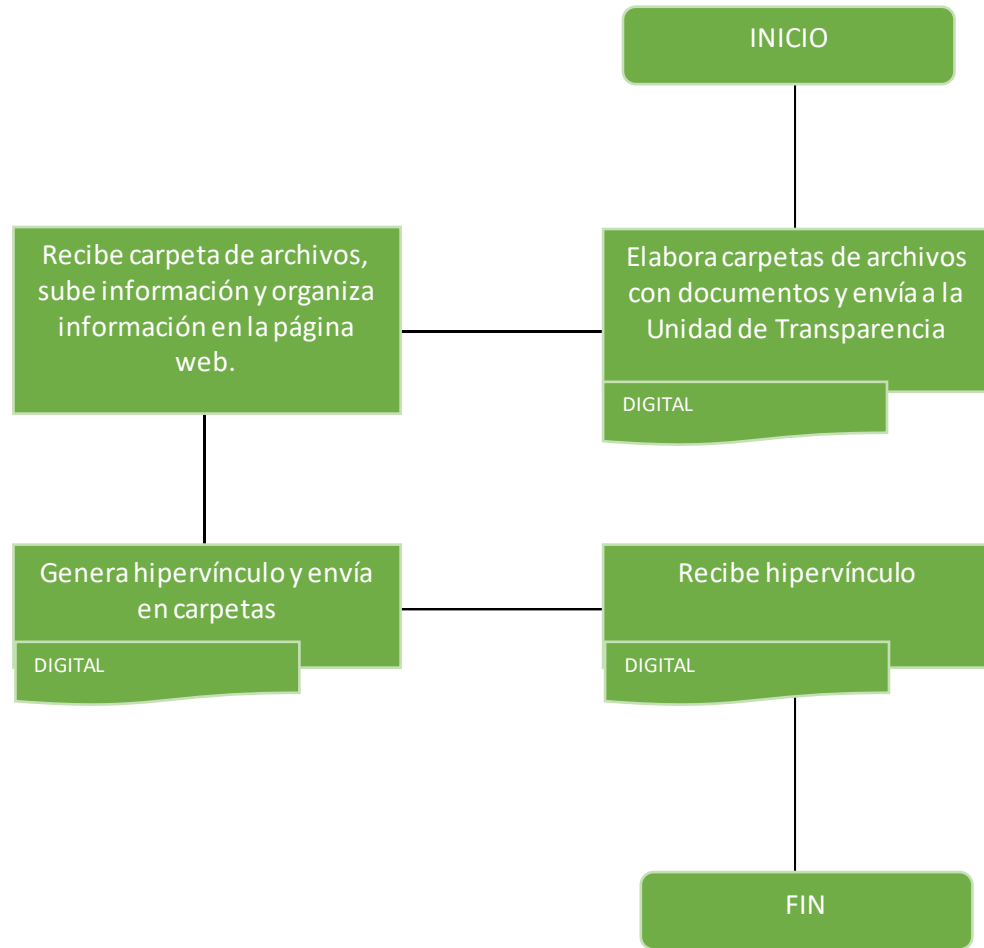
INICIO

Elabora carpetas de archivos con documentos y envía a la Unidad de Transparencia

DIGITAL

Recibe carpeta de archivos, sube información y organiza información en la página web.

Genera hipervínculo y envía en carpetas

DIGITAL

Recibe hipervínculo

DIGITAL

FIN